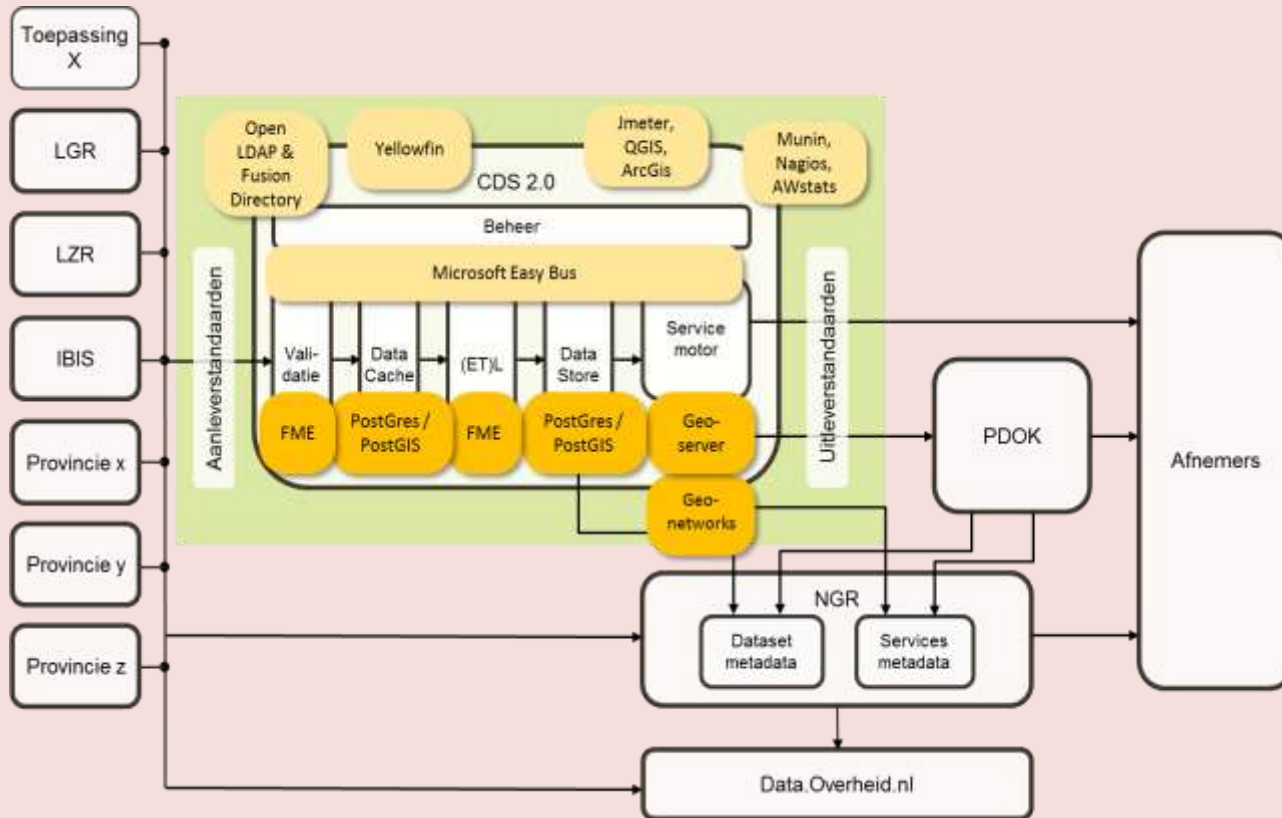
Toepassing X

LGR

LZR

IBIS

Provincie x

Provincie y

Provincie z

Open LDAP & Fusion Directory

Yellowfin

Jmeter, QGIS, ArcGis

Munin, Nagios, AWstats

CDS 2.0

Beheer

Microsoft Easy Bus

Aanleverstandaarden

Validatie

Data Cache

(ET)L

Data Store

Service motor

Uitleverstandaarden

FME

PostGres / PostGIS

FME

PostGres / PostGIS

Geoserver

Geonetworks

PDOK

Afnemers

NGR

Dataset metadata

Services metadata

Data.Overheid.nl